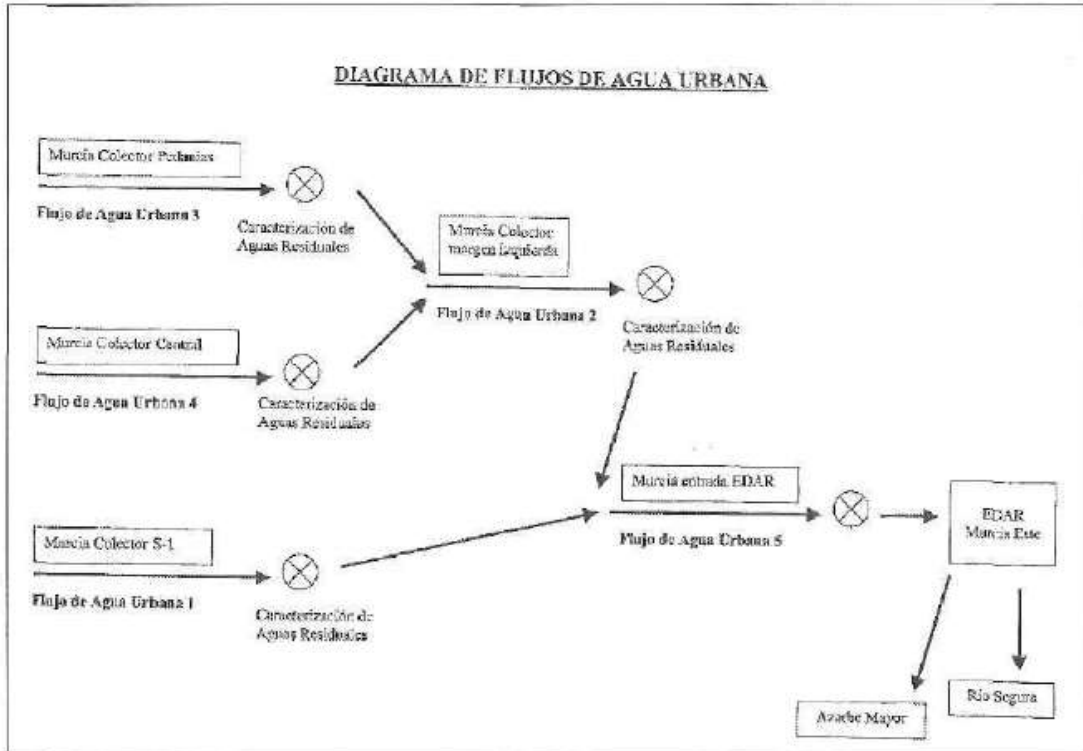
DIAGRAMA DE FLUJOS DE AGUA URBANA

Murcia Colector Pedanías

Flujo de Agua Urbana 3

Caracterización de Aguas Residuales

Murcia Colector margen Izquierda

Flujo de Agua Urbana 2

Caracterización de Aguas Residuales

Murcia Colector Central

Flujo de Agua Urbana 4

Caracterización de Aguas Residuales

Murcia entrada EDAR

Flujo de Agua Urbana 5

EDAR Murcia Este

Murcia Colector S-1

Flujo de Agua Urbana 1

Caracterización de Aguas Residuales

Azarbe Mayor

Río Segura